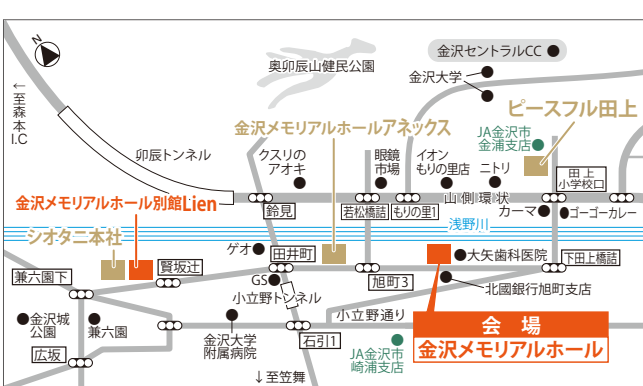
N

金沢セントラルCC

奥卯辰山健民公園

金沢大学

←至森本I.C

卯辰トンネル

ピースフル田上

金沢メモリアルホールアネックス

JA金沢市金浦支店

クスリのアオキ

眼鏡市場

イオンもりの里店

ニトリ

田上小学校口

山側環状

金沢メモリアルホール別館Lien

鈴見

若松橋詰

もりの里1

カーマ

ゴーゴーカレー

浅野川

シオタニ本社

ゲオ

田井町

大矢歯科医院

下田上橋詰

兼六園下

賢坂辻

GS

旭町3

北國銀行旭町支店

金沢城公園

兼六園

小立野トンネル

小立野通り

広坂

金沢大学附属病院

石引1

会場

金沢メモリアルホール

JA金沢市崎浦支店

↓至笠舞